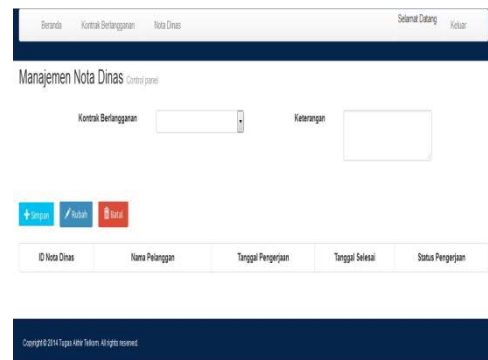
Beranda Kontrak Berlangganan Nota Dinas

Selamat Datang Keluar

Manajemen Nota Dinas Control panel

Kontrak Berlangganan

Keterangan

Simpan Rubah Batal

| ID Nota Dinas | Nama Pelanggan | Tanggal Pengerjaan | Tanggal Selesai | Status Pengerjaan |
|---|---|---|---|---|

Copyright © 2014 Tugas Akhir Telkom. All rights reserved.